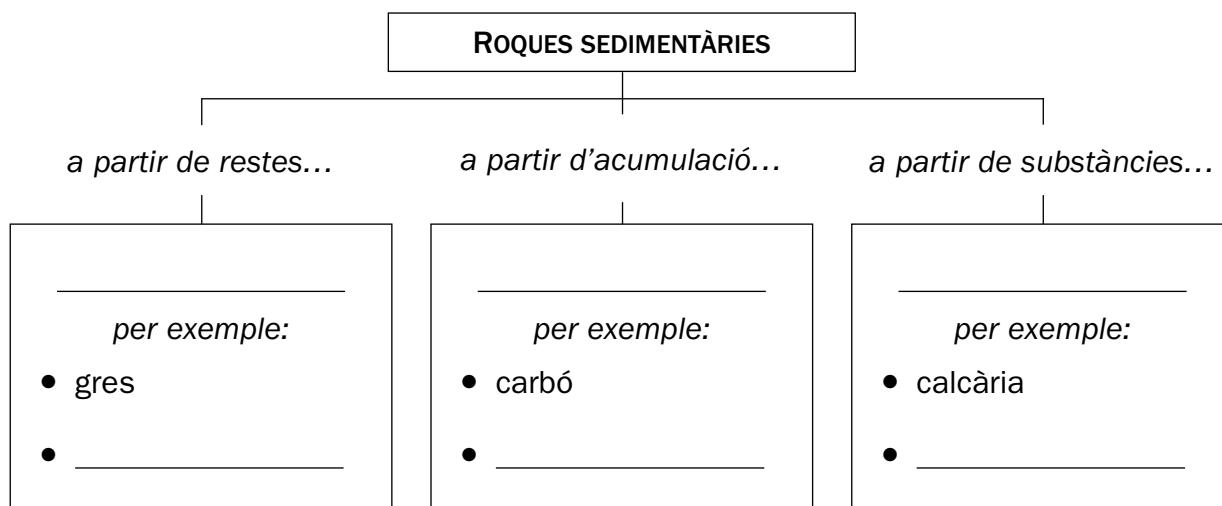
ROQUES SEDIMENTÀRIES

*a partir de restes…*

______________

*per exemple:*

- gres
- ______________

*a partir d'acumulació…*

______________

*per exemple:*

- carbó
- ______________

*a partir de substàncies…*

______________

*per exemple:*

- calcària
- ______________